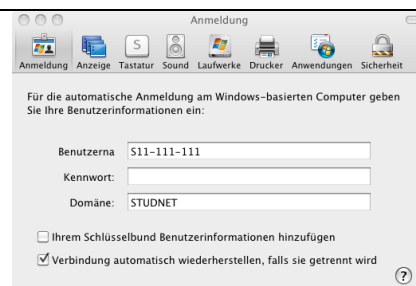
Anmeldung

Anmeldung Anzeige Tastatur Sound Laufwerke Drucker Anwendungen Sicherheit

Für die automatische Anmeldung am Windows-basierten Computer geben Sie Ihre Benutzerinformationen ein:

Benutzerna S11-111-111

Kennwort:

Domäne: STUDNET

Ihrem Schlüsselbund Benutzerinformationen hinzufügen

Verbindung automatisch wiederherstellen, falls sie getrennt wird

?